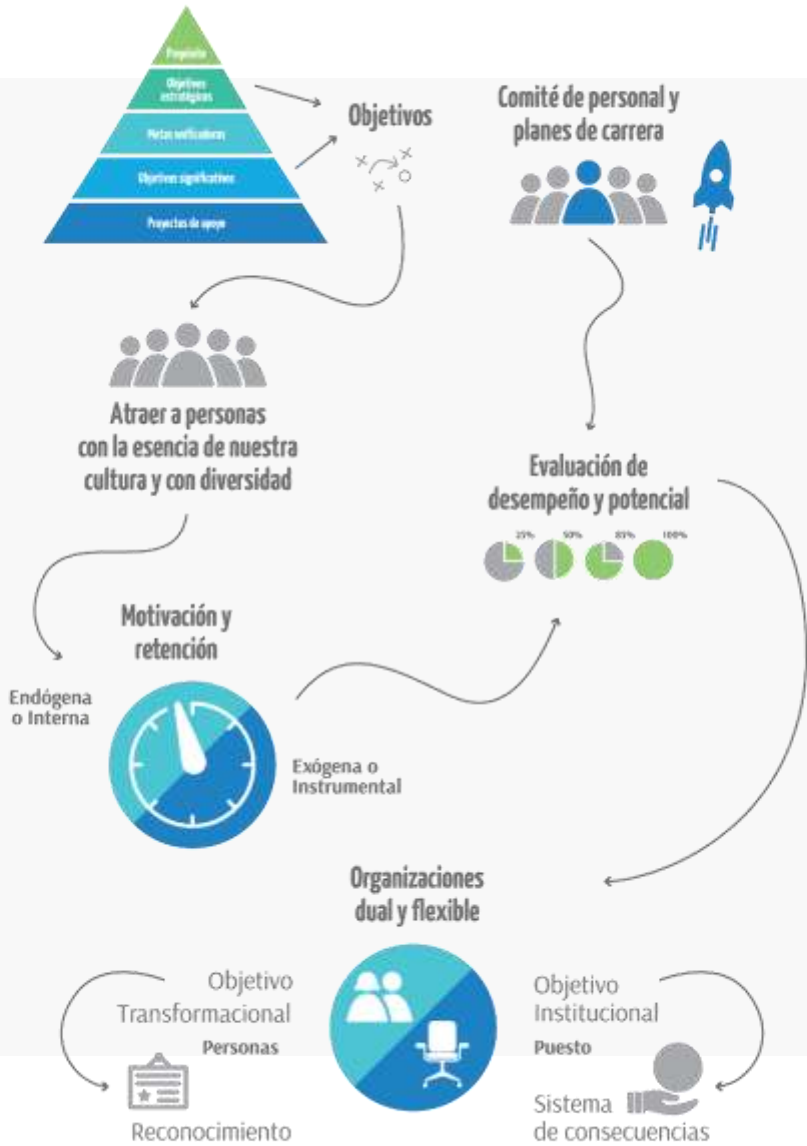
Propósito

Objetivos estratégicos

Metas verificadoras

Objetivos significativos

Proyectos de apoyo

Objetivos

Comité de personal y planes de carrera

Atraer a personas con la esencia de nuestra cultura y con diversidad

Evaluación de desempeño y potencial

25%

50%

85%

100%

Motivación y retención

Endógena o Interna

Exógena o Instrumental

Organizaciones dual y flexible

Objetivo Transformacional

Personas

Objetivo Institucional

Puesto

Reconocimiento

Sistema de consecuencias